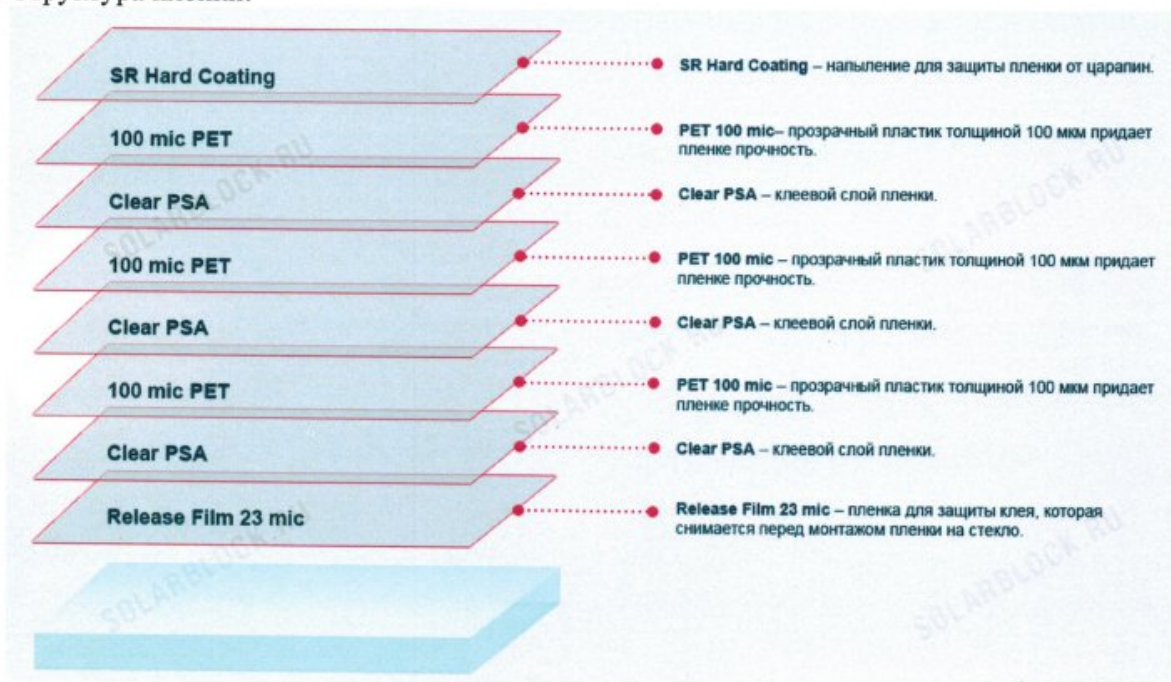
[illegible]

SR Hard Coating

100 mic PET

Clear PSA

100 mic PET

Clear PSA

100 mic PET

Clear PSA

Release Film 23 mic

SR Hard Coating – напыление для защиты пленки от царапин.

PET 100 mic– прозрачный пластик толщиной 100 мкм придает пленке прочность.

Clear PSA – клеевой слой пленки.

PET 100 mic – прозрачный пластик толщиной 100 мкм придает пленке прочность.

Clear PSA – клеевой слой пленки.

PET 100 mic – прозрачный пластик толщиной 100 мкм придает пленке прочность.

Clear PSA – клеевой слой пленки.

Release Film 23 mic – пленка для защиты клея, которая снимается перед монтажом пленки на стекло.

SOLARBLOCK.RU SOLARBLOCK.RU SOLARBLOCK.RU SOLARBLOCK.RU SOLARBLOCK.RU SOLARBLOCK.RU SOLARBLOCK.RU SOLARBLOCK.RU